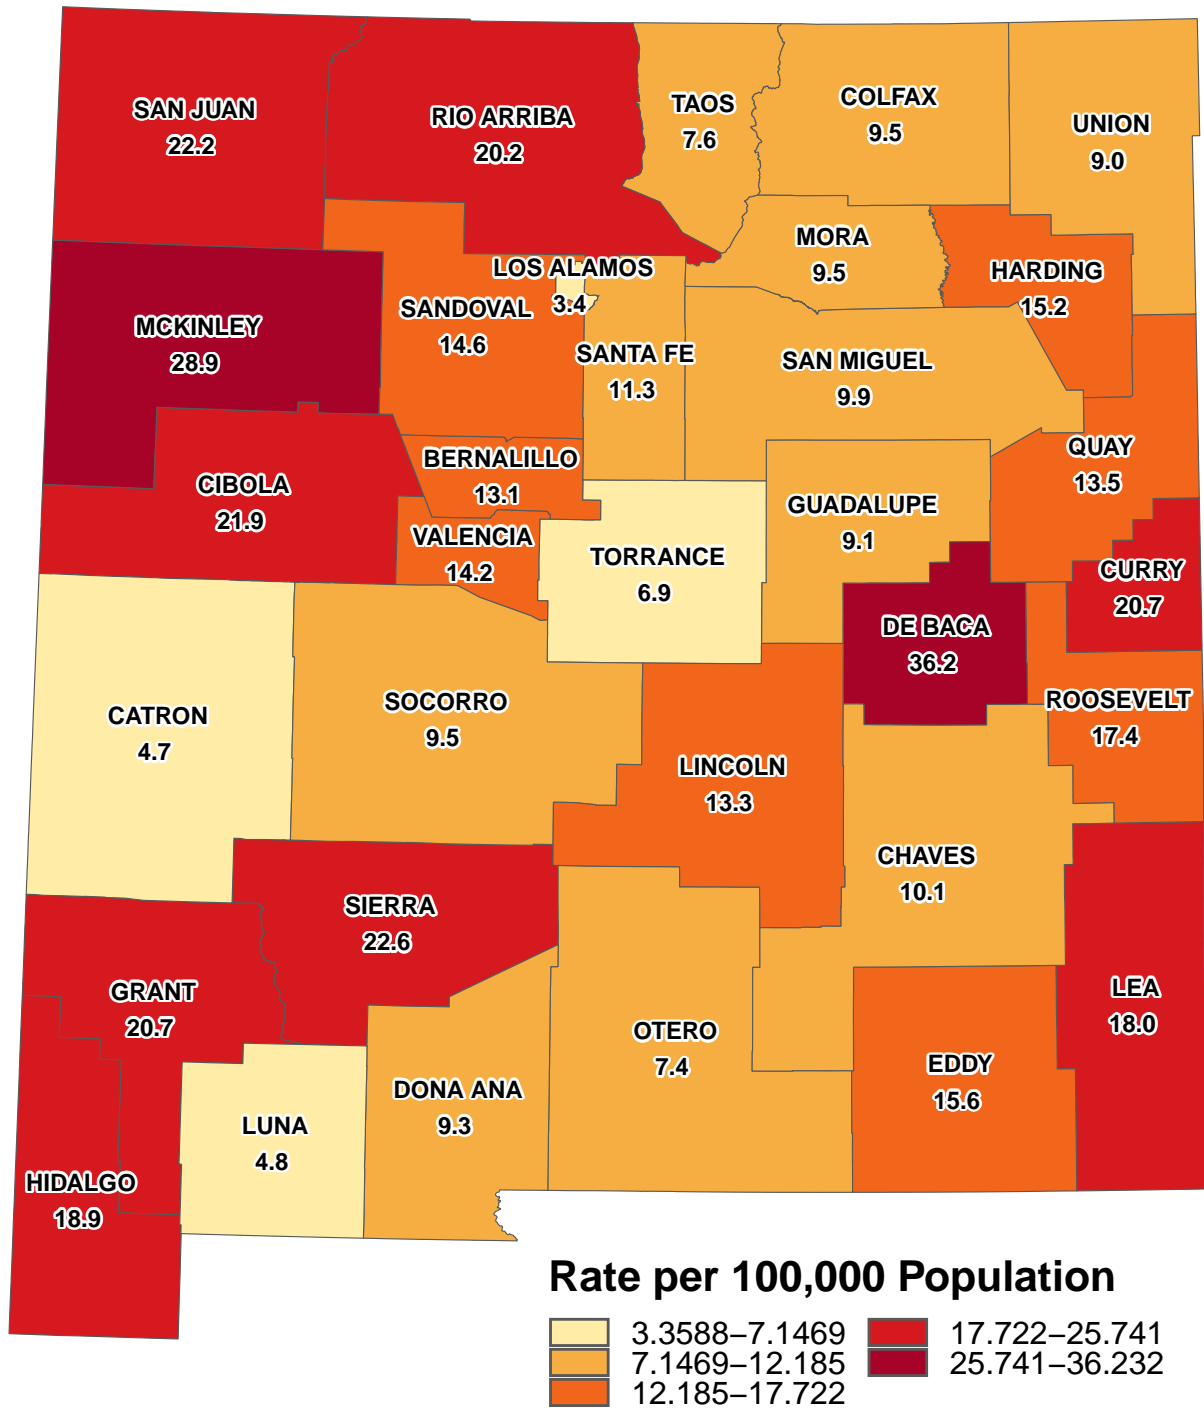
SAN JUAN
22.2

RIO ARRIBA
20.2

TAOS
7.6

COLFAX
9.5

UNION
9.0

MORA
9.5

HARDING
15.2

LOS ALAMOS
3.4

SANDOVAL
14.6

MCKINLEY
28.9

SANTA FE
11.3

SAN MIGUEL
9.9

BERNALILLO
13.1

QUAY
13.5

CIBOLA
21.9

VALENCIA
14.2

TORRANCE
6.9

GUADALUPE
9.1

CURRY
20.7

DE BACA
36.2

CATRON
4.7

SOCORRO
9.5

ROOSEVELT
17.4

LINCOLN
13.3

CHAVES
10.1

SIERRA
22.6

GRANT
20.7

LEA
18.0

OTERO
7.4

EDDY
15.6

DONA ANA
9.3

LUNA
4.8

HIDALGO
18.9

Rate per 100,000 Population

3.3588–7.1469
7.1469–12.185
12.185–17.722
17.722–25.741
25.741–36.232